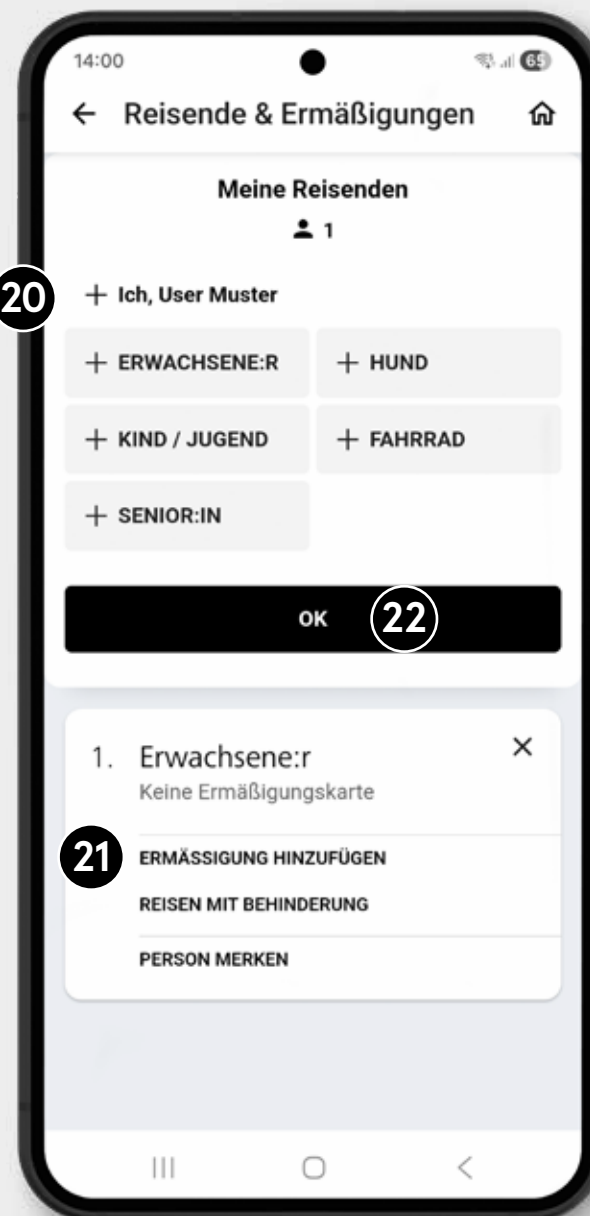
14:00

65

← Reisende & Ermäßigungen

Meine Reisenden

1

20

+ Ich, User Muster

+ ERWACHSENE:R

+ HUND

+ KIND / JUGEND

+ FAHRRAD

+ SENIOR:IN

OK

22

1. Erwachsene:r

×

Keine Ermäßigungskarte

21

ERMÄSSIGUNG HINZUFÜGEN

REISEN MIT BEHINDERUNG

PERSON MERKEN